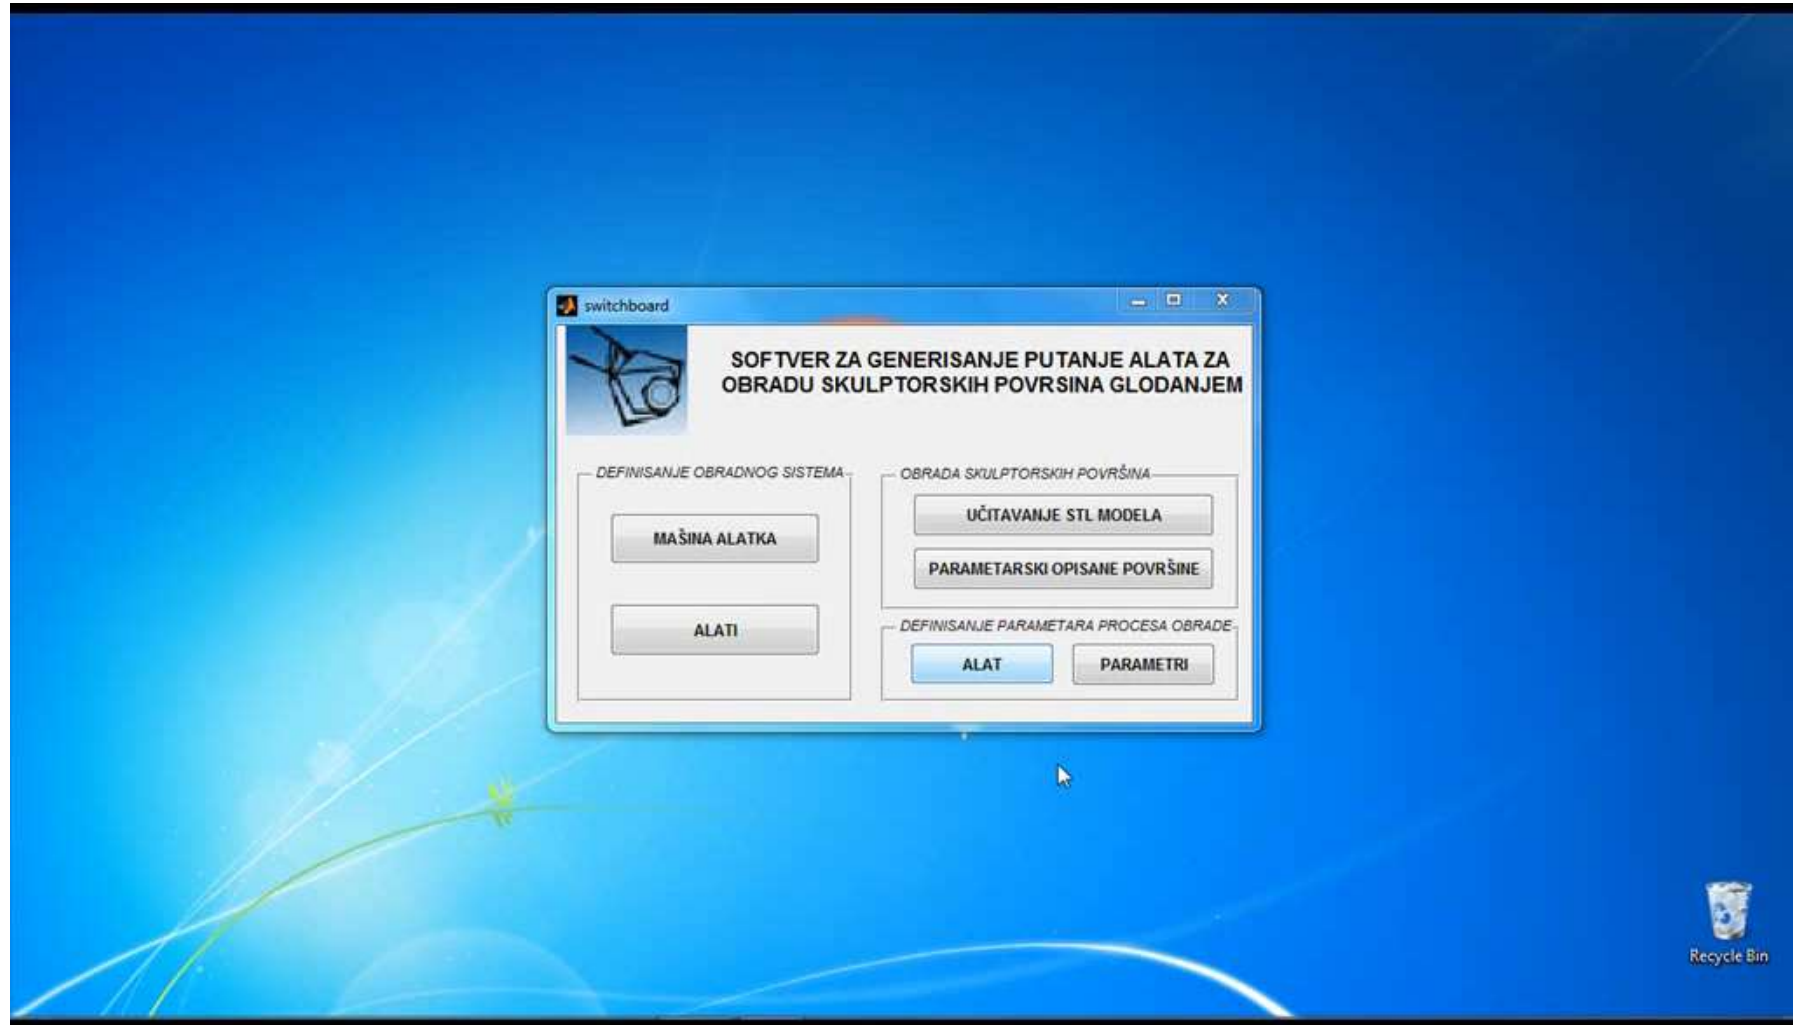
switchboard

SOFTVER ZA GENERISANJE PUTANJE ALATA ZA OBRADU SKULPTORSKIH POVRSINA GLODANJEM

DEFINISANJE OBRADNOG SISTEMA

MAŠINA ALATKA

ALATI

OBRADA SKULPTORSKIH POVRŠINA

UČITAVANJE STL MODELA

PARAMETARSKI OPISANE POVRŠINE

DEFINISANJE PARAMETARA PROCESA OBRADE

ALAT

PARAMETRI

Recycle Bin